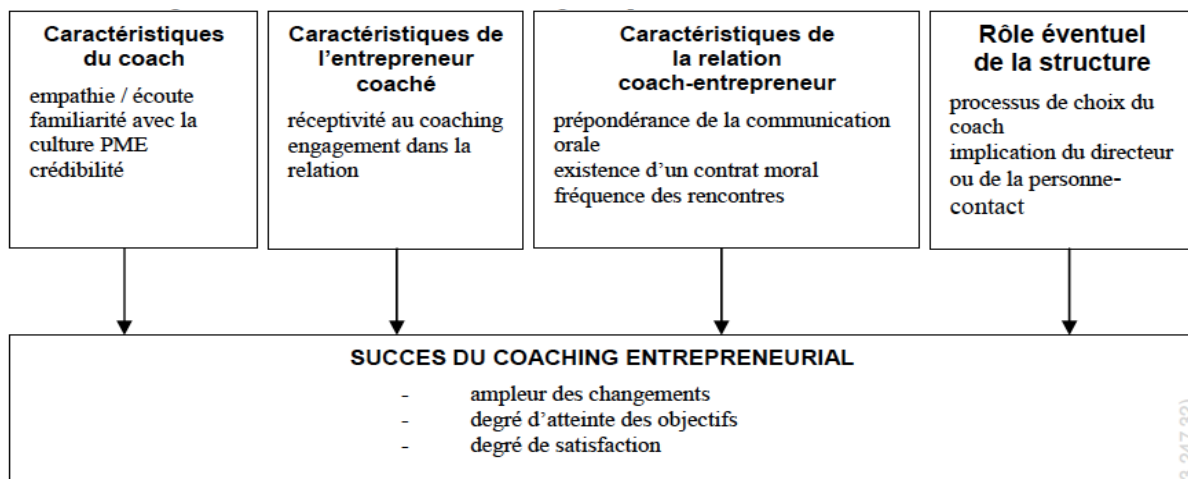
**Caractéristiques du coach**

empathie / écoute
familiarité avec la culture PME
crédibilité

**Caractéristiques de l'entrepreneur coaché**

réceptivité au coaching
engagement dans la relation

**Caractéristiques de la relation coach-entrepreneur**

prépondérance de la communication orale
existence d'un contrat moral
fréquence des rencontres

**Rôle éventuel de la structure**

processus de choix du coach
implication du directeur ou de la personne-contact

**SUCCES DU COACHING ENTREPRENEURIAL**

- ampleur des changements
- degré d'atteinte des objectifs
- degré de satisfaction

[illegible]